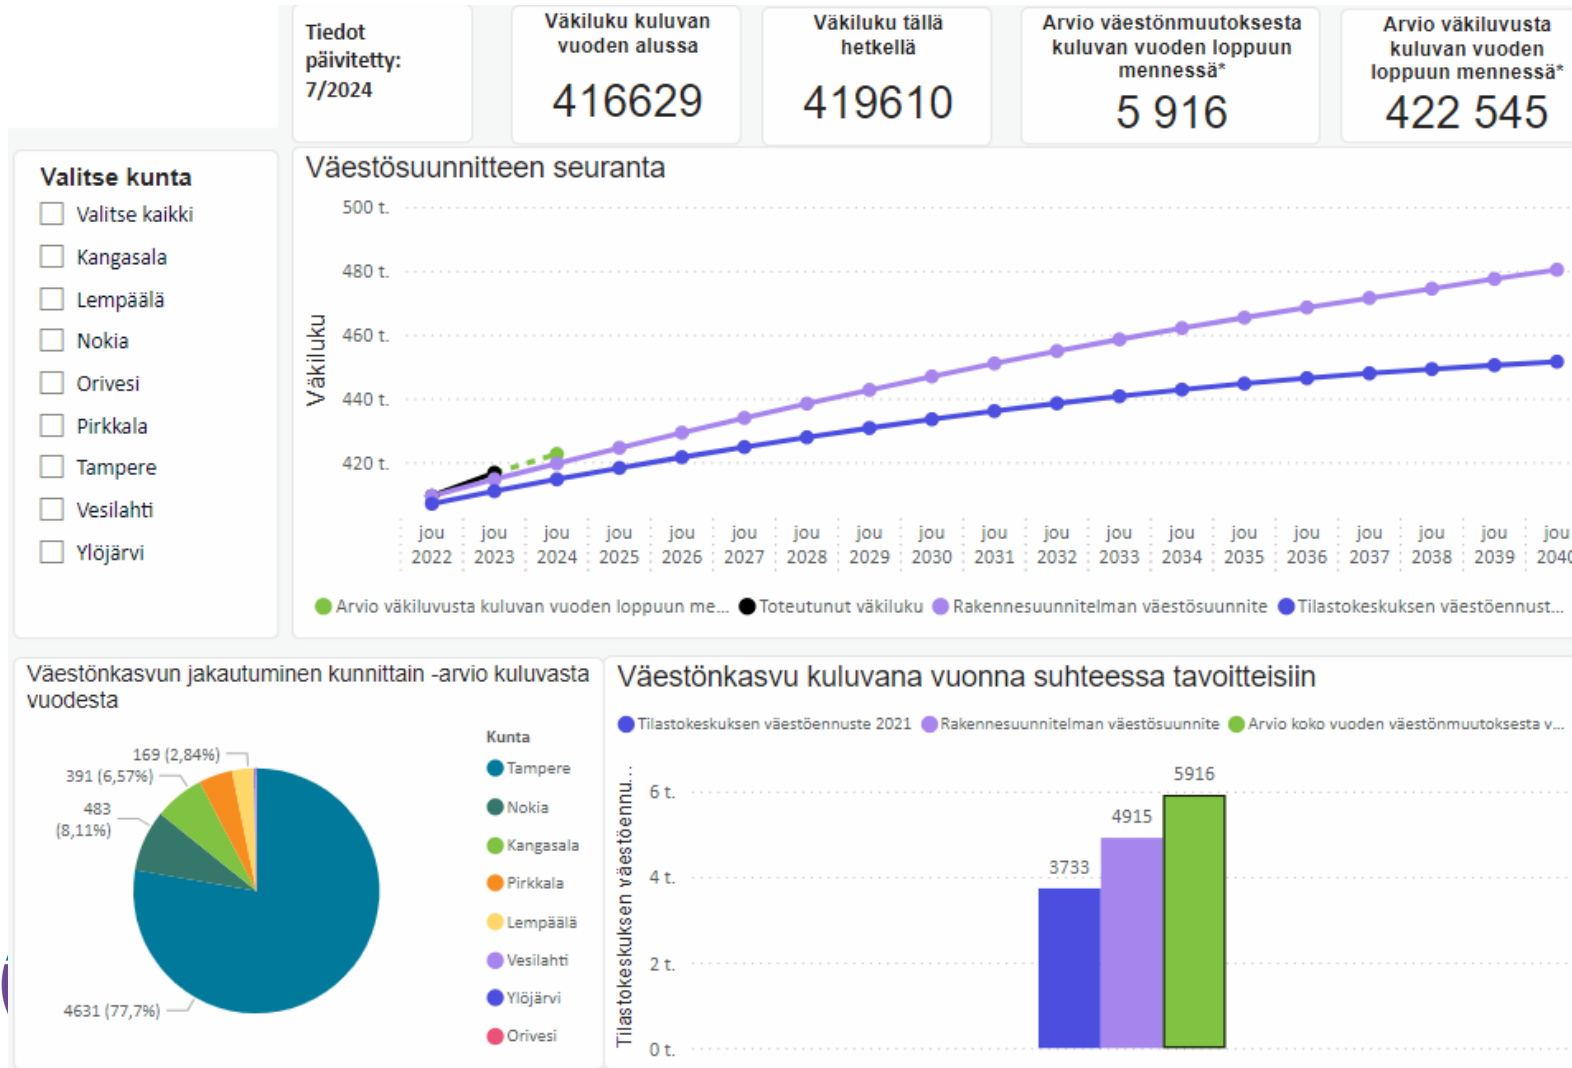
Tiedot päivitetty: 7/2024

Väkiluku kuluvan vuoden alussa
416629

Väkiluku tällä hetkellä
419610

Arvio väestönmuutoksesta kuluvan vuoden loppuun mennessä*
5 916

Arvio väkiluvusta kuluvan vuoden loppuun mennessä*
422 545

Valitse kunta
Valitse kaikki
Kangasala
Lempäälä
Nokia
Orivesi
Pirkkala
Tampere
Vesilahti
Ylöjärvi

Väestösuunnitteen seuranta
Väkiluku
500 t.
480 t.
460 t.
440 t.
420 t.
jou 2022 jou 2023 jou 2024 jou 2025 jou 2026 jou 2027 jou 2028 jou 2029 jou 2030 jou 2031 jou 2032 jou 2033 jou 2034 jou 2035 jou 2036 jou 2037 jou 2038 jou 2039 jou 2040
Arvio väkiluvusta kuluvan vuoden loppuun me... Toteutunut väkiluku Rakennesuunnitelman väestösuunnite Tilastokeskuksen väestöennust...

Väestönkasvun jakautuminen kunnittain -arvio kuluvasta vuodesta
169 (2,84%)
391 (6,57%)
483 (8,11%)
4631 (77,7%)
Kunta
Tampere
Nokia
Kangasala
Pirkkala
Lempäälä
Vesilahti
Ylöjärvi
Orivesi

Väestönkasvu kuluvana vuonna suhteessa tavoitteisiin
Tilastokeskuksen väestöennuste 2021 Rakennesuunnitelman väestösuunnite Arvio koko vuoden väestönmuutoksesta v...
Tilastokeskuksen väestöennu...
6 t.
4 t.
2 t.
0 t.
3733
4915
5916